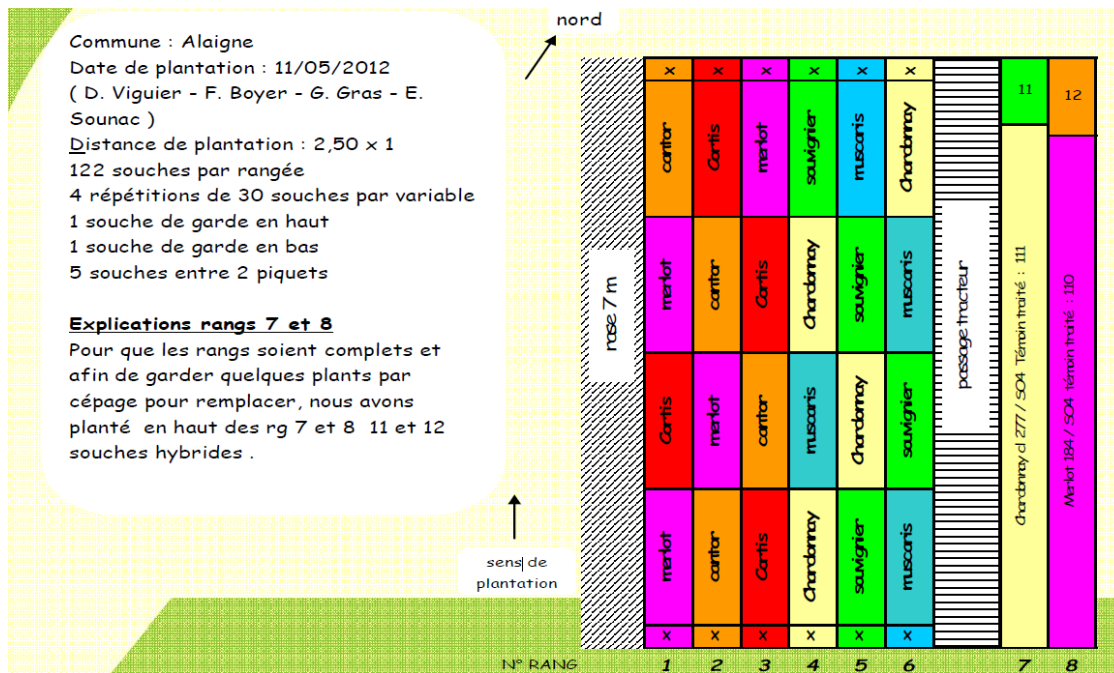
Commune : Alaigne
Date de plantation : 11/05/2012
( D. Viguier - F. Boyer - G. Gras - E. Sounac )
Distance de plantation : 2,50 x 1
122 souches par rangée
4 répétitions de 30 souches par variable
1 souche de garde en haut
1 souche de garde en bas
5 souches entre 2 piquets

Explications rangs 7 et 8
Pour que les rangs soient complets et afin de garder quelques plants par cépage pour remplacer, nous avons planté en haut des rg 7 et 8 11 et 12 souches hybrides .

nord

sens de plantation

rase 7 m

| 1 | 2 | 3 | 4 | 5 | 6 | | 7 | 8 |
|---|---|---|---|---|---|---|---|---|
| x | x | x | x | x | x | | 11 | 12 |
| cantor | Cartis | merlot | sauvignier | muscaris | Chardonnay | passage tracteur | chardonnay cl 277 / SO4 Témoin traité : 111 | Merlot 184 / SO4 témoin traité : 110 |
| merlot | cantor | Cartis | Chardonnay | sauvignier | muscaris | | | |
| Cartis | merlot | cantor | muscaris | Chardonnay | sauvignier | | | |
| merlot | cantor | Cartis | Chardonnay | sauvignier | muscaris | | | |
| x | x | x | x | x | x | | | |

N° RANG 1 2 3 4 5 6 7 8